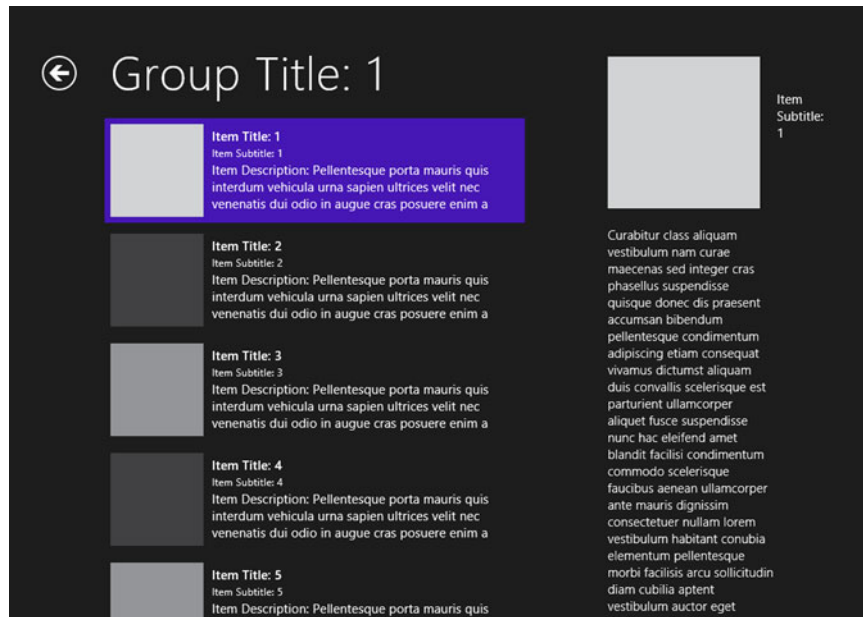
Group Title: 1

Item Title: 1
Item Subtitle: 1
Item Description: Pellentesque porta mauris quis interdum vehicula urna sapien ultrices velit nec venenatis dui odio in augue cras posuere enim a

Item Title: 2
Item Subtitle: 2
Item Description: Pellentesque porta mauris quis interdum vehicula urna sapien ultrices velit nec venenatis dui odio in augue cras posuere enim a

Item Title: 3
Item Subtitle: 3
Item Description: Pellentesque porta mauris quis interdum vehicula urna sapien ultrices velit nec venenatis dui odio in augue cras posuere enim a

Item Title: 4
Item Subtitle: 4
Item Description: Pellentesque porta mauris quis interdum vehicula urna sapien ultrices velit nec venenatis dui odio in augue cras posuere enim a

Item Title: 5
Item Subtitle: 5
Item Description: Pellentesque porta mauris quis

Item Subtitle: 1

Curabitur class aliquam vestibulum nam curae maecenas sed integer cras phasellus suspendisse quisque donec dis praesent accumsan bibendum pellentesque condimentum adipiscing etiam consequat vivamus dictumst aliquam duis convallis scelerisque est parturient ullamcorper aliquet fusce suspendisse nunc hac eleifend amet blandit facilisi condimentum commodo scelerisque faucibus aenean ullamcorper ante mauris dignissim consectetuer nullam lorem vestibulum habitant conubia elementum pellentesque morbi facilisis arcu sollicitudin diam cubilia aptent vestibulum auctor eget